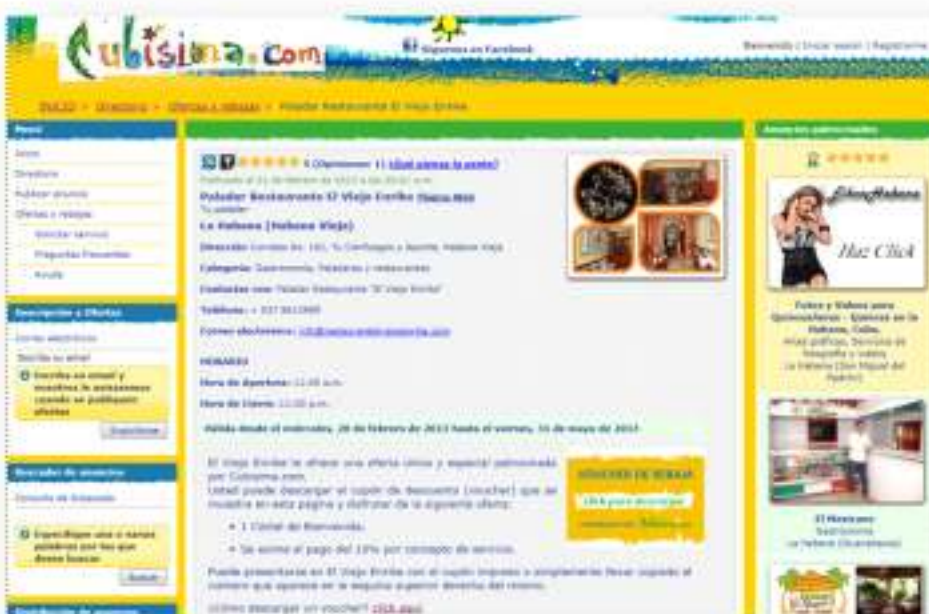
Cubisima.com

Síguenos en Facebook

Bienvenido | Iniciar sesión | Registrarse

INICIO » Directorio » Ofertas y rebajas » Paladar Restaurante El Viejo Ernike

Menú

Inicio

Directorio

Publicar anuncio

Ofertas y rebajas

Solicitar servicio

Preguntas Frecuentes

Ayuda

Descripción a Ofertas

Correo electrónico

Escriba su email

Inscriba su email y recibirá las ofertas cuando se publiquen.

Suscribirse

Buscador de anuncios

Consulta de Anuncios

Especifique una o varias palabras por las que desea buscar.

Buscar

Distribución de anuncios

6 Opiniones | ¿Qué piensa la gente?

Publicado el 21 de febrero de 2013 a las 20:07 a.m.

Paladar Restaurante El Viejo Ernike Ver Mapa

Tu paladar

La Habana (Habana Vieja)

Dirección: Corrales No. 161, Tu Cienfuegos y Aguiar, Habana Vieja

Categoría: Gastronomía, Paladares y restaurantes

Contactar con: Paladar Restaurante "El Viejo Ernike"

Teléfono: + 537 8613999

Correo electrónico: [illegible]

HORARIO

Hora de Apertura: 11:00 a.m.

Hora de Cierre: 11:00 p.m.

Válida desde el miércoles, 20 de febrero de 2013 hasta el viernes, 31 de mayo de 2013

El Viejo Ernike le ofrece una oferta única y especial patrocinada por Cubisima.com.
Usted puede descargar el cupón de descuento (voucher) que se muestra en esta página y disfrutar de la siguiente oferta:

• 1 Coctel de Bienvenida.

• Se exime el pago del 10% por concepto de servicio.

Puede presentarlo en El Viejo Ernike con el cupón impreso o simplemente llevar copiado el número que aparece en la esquina superior derecha del mismo.

¿Cómo descargar un voucher? Click aquí

CUPÓN DE REBAJA

Click para descargar

Anuncios patrocinados

Haz Click

Fotos y Videos para Quinceañeras - Quinces en la Habana, Cuba.
Fotos, Servicios de fotografía y videos
La Habana (San Miguel del Padrón)

El Mexicano
Gastronomía
La Habana (Guanabacoa)